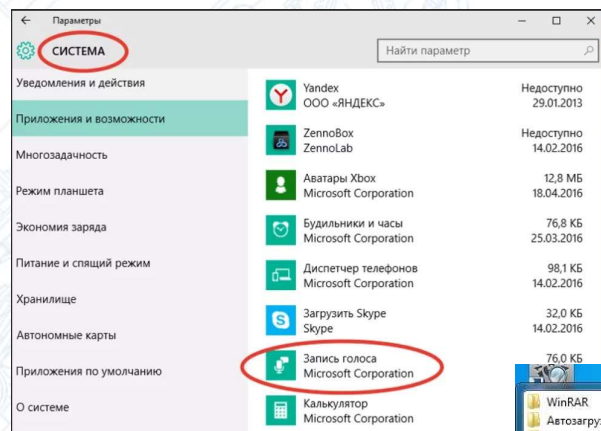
← Параметры

СИСТЕМА

Найти параметр

Уведомления и действия

Приложения и возможности

Многозадачность

Режим планшета

Экономия заряда

Питание и спящий режим

Хранилище

Автономные карты

Приложения по умолчанию

О системе

Yandex
ООО «ЯНДЕКС»
Недоступно
29.01.2013

ZennoBox
ZennoLab
Недоступно
14.02.2016

Аватары Xbox
Microsoft Corporation
12,8 МБ
18.04.2016

Будильники и часы
Microsoft Corporation
76,8 КБ
25.03.2016

Диспетчер телефонов
Microsoft Corporation
98,1 КБ
14.02.2016

Загрузить Skype
Skype
32,0 КБ
14.02.2016

Запись голоса
Microsoft Corporation
76,0 КБ

Калькулятор
Microsoft Corporation

WinRAR
Автозагру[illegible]